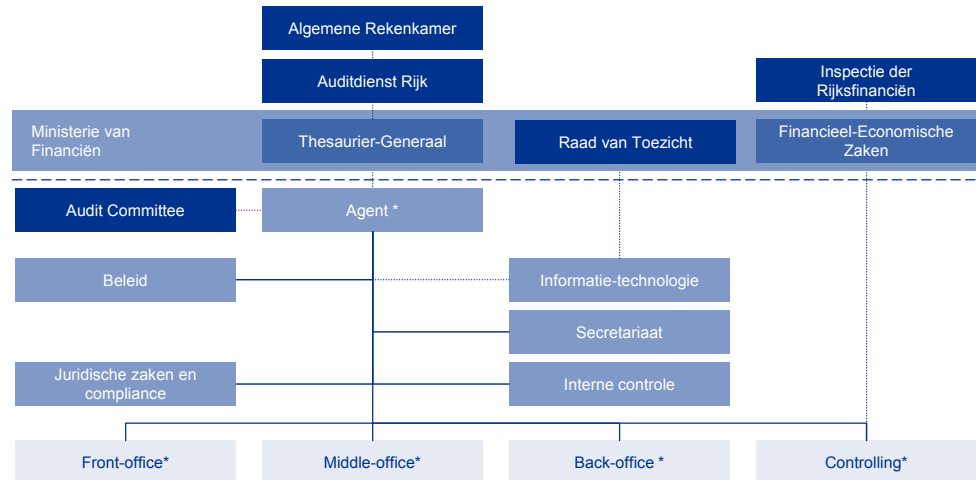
Algemene Rekenkamer

Auditdienst Rijk

Inspectie der Rijksfinanciën

Ministerie van Financiën

Thesaurier-Generaal

Raad van Toezicht

Financieel-Economische Zaken

Audit Committee

Agent *

Beleid

Informatie-technologie

Secretariaat

Juridische zaken en compliance

Interne controle

Front-office*

Middle-office*

Back-office *

Controlling*